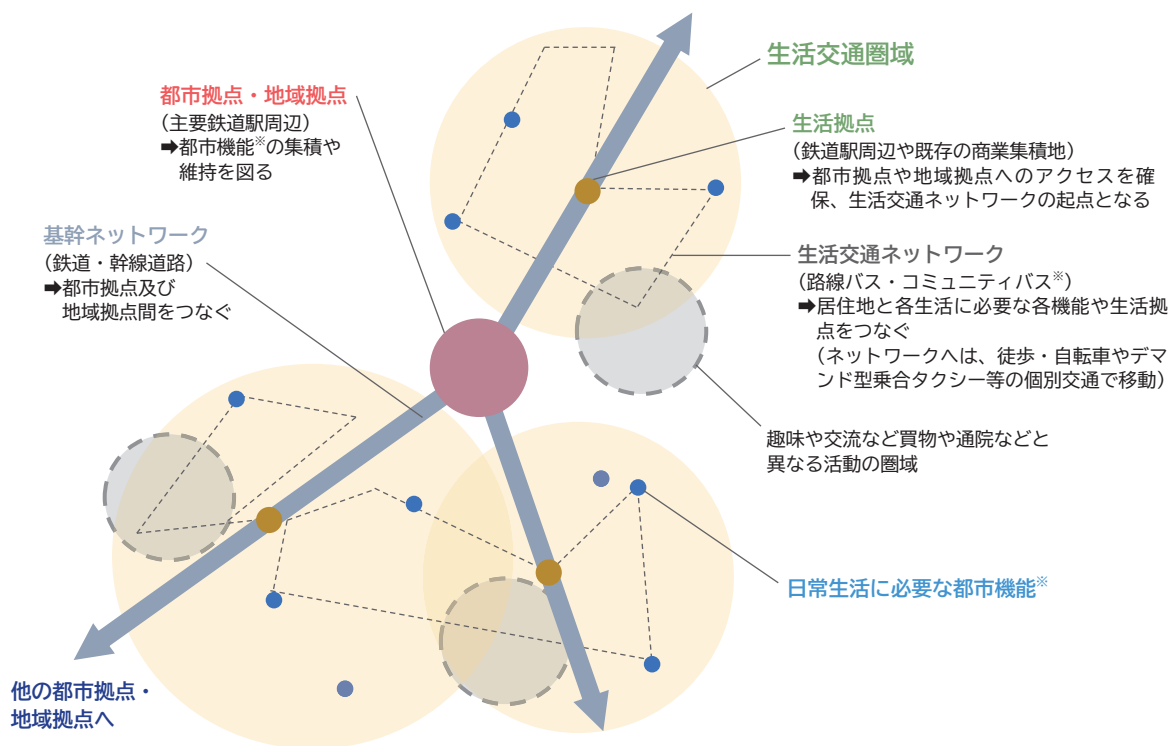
生活交通圏域

都市拠点・地域拠点
（主要鉄道駅周辺）
➡都市機能※の集積や維持を図る

生活拠点
（鉄道駅周辺や既存の商業集積地）
➡都市拠点や地域拠点へのアクセスを確保、生活交通ネットワークの起点となる

基幹ネットワーク
（鉄道・幹線道路）
➡都市拠点及び地域拠点間をつなぐ

生活交通ネットワーク
（路線バス・コミュニティバス※）
➡居住地と各生活に必要な各機能や生活拠点をつなぐ
（ネットワークへは、徒歩・自転車やデマンド型乗合タクシー等の個別交通で移動）

趣味や交流など買物や通院などと異なる活動の圏域

日常生活に必要な都市機能※

他の都市拠点・地域拠点へ